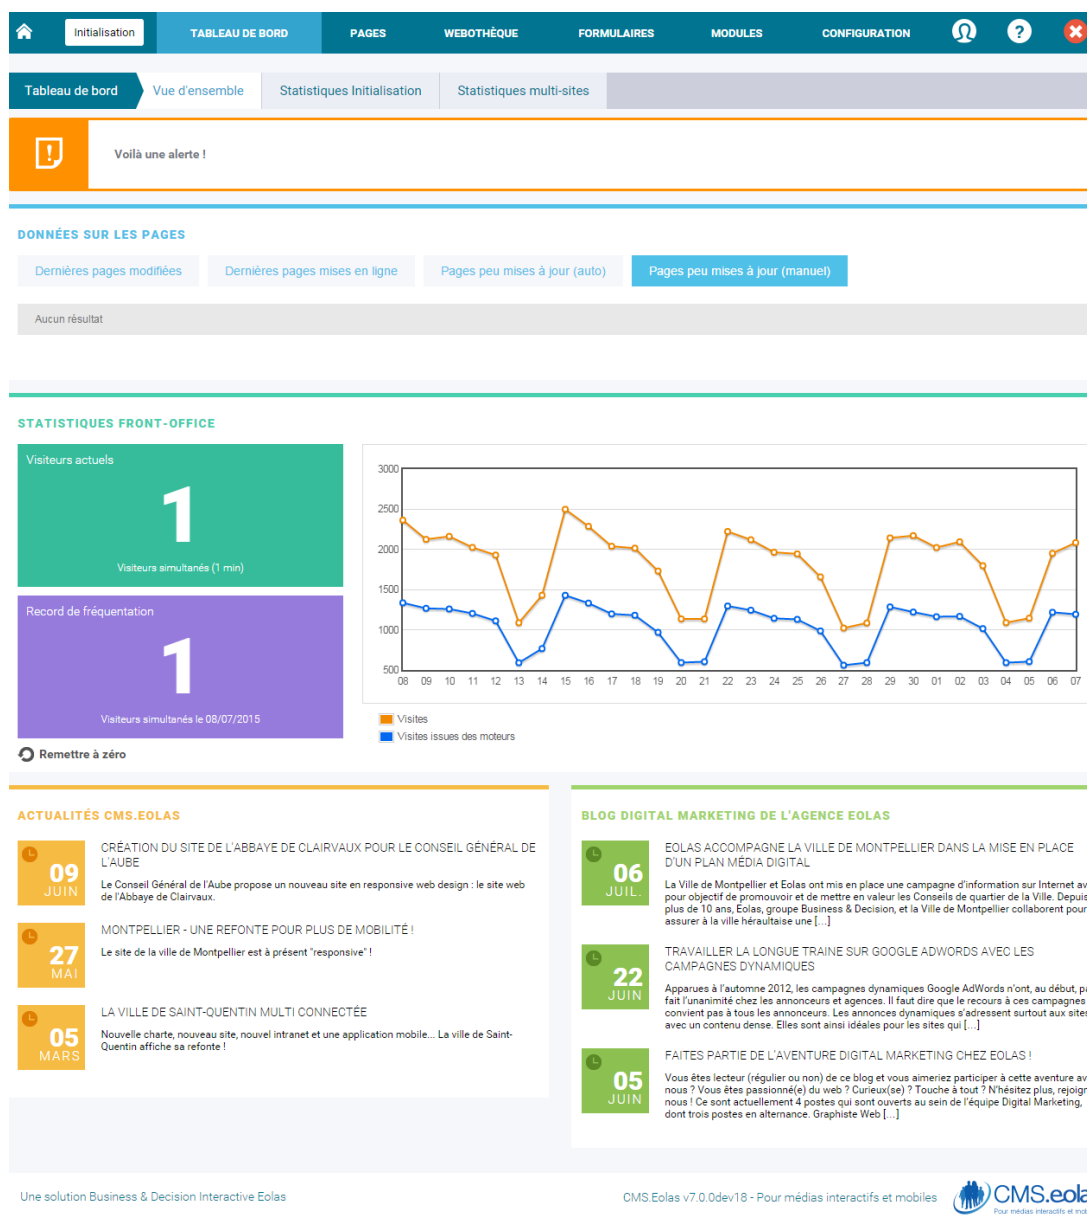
Initialisation TABLEAU DE BORD PAGES WEBOTHÈQUE FORMULAIRES MODULES CONFIGURATION

Tableau de bord Vue d'ensemble Statistiques Initialisation Statistiques multi-sites

Voilà une alerte !

DONNÉES SUR LES PAGES

Dernières pages modifiées Dernières pages mises en ligne Pages peu mises à jour (auto) Pages peu mises à jour (manuel)

Aucun résultat

STATISTIQUES FRONT-OFFICE

Visiteurs actuels
1
Visiteurs simultanés (1 min)

Record de fréquentation
1
Visiteurs simultanés le 08/07/2015

Remettre à zéro

3000 2500 2000 1500 1000 500
08 09 10 11 12 13 14 15 16 17 18 19 20 21 22 23 24 25 26 27 28 29 30 01 02 03 04 05 06 07

Visites
Visites issues des moteurs

ACTUALITÉS CMS.EOLAS

09 JUIN
CRÉATION DU SITE DE L'ABBAYE DE CLAIRVAUX POUR LE CONSEIL GÉNÉRAL DE L'AUBE
Le Conseil Général de l'Aube propose un nouveau site en responsive web design : le site web de l'Abbaye de Clairvaux.

27 MAI
MONTPELLIER - UNE REFONTE POUR PLUS DE MOBILITÉ !
Le site de la ville de Montpellier est à présent "responsive" !

05 MARS
LA VILLE DE SAINT-QUENTIN MULTI CONNECTÉE
Nouvelle charte, nouveau site, nouvel intranet et une application mobile... La ville de Saint-Quentin affiche sa refonte !

BLOG DIGITAL MARKETING DE L'AGENCE EOLAS

06 JUIL.
EOLAS ACCOMPAGNE LA VILLE DE MONTPELLIER DANS LA MISE EN PLACE D'UN PLAN MÉDIA DIGITAL
La Ville de Montpellier et Eolas ont mis en place une campagne d'information sur Internet av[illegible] pour objectif de promouvoir et de mettre en valeur les Conseils de quartier de la Ville. Depuis plus de 10 ans, Eolas, groupe Business & Decision, et la Ville de Montpellier collaborent pour assurer à la ville héraultaise une [...]

22 JUIN
TRAVAILLER LA LONGUE TRAINE SUR GOOGLE ADWORDS AVEC LES CAMPAGNES DYNAMIQUES
Apparues à l'automne 2012, les campagnes dynamiques Google AdWords n'ont, au début, pa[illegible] fait l'unanimité chez les annonceurs et agences. Il faut dire que le recours à ces campagnes convient pas à tous les annonceurs. Les annonces dynamiques s'adressent surtout aux sites avec un contenu dense. Elles sont ainsi idéales pour les sites qui [...]

05 JUIN
FAITES PARTIE DE L'AVENTURE DIGITAL MARKETING CHEZ EOLAS !
Vous êtes lecteur (régulier ou non) de ce blog et vous aimeriez participer à cette aventure av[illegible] nous ? Vous êtes passionné(e) du web ? Curieux(se) ? Touche à tout ? N'hésitez plus, rejoign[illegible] nous ! Ce sont actuellement 4 postes qui sont ouverts au sein de l'équipe Digital Marketing, dont trois postes en alternance. Graphiste Web [...]

Une solution Business & Decision Interactive Eolas
CMS.Eolas v7.0.0dev18 - Pour médias interactifs et mobiles
CMS.eola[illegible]
Pour médias interactifs et mob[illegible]